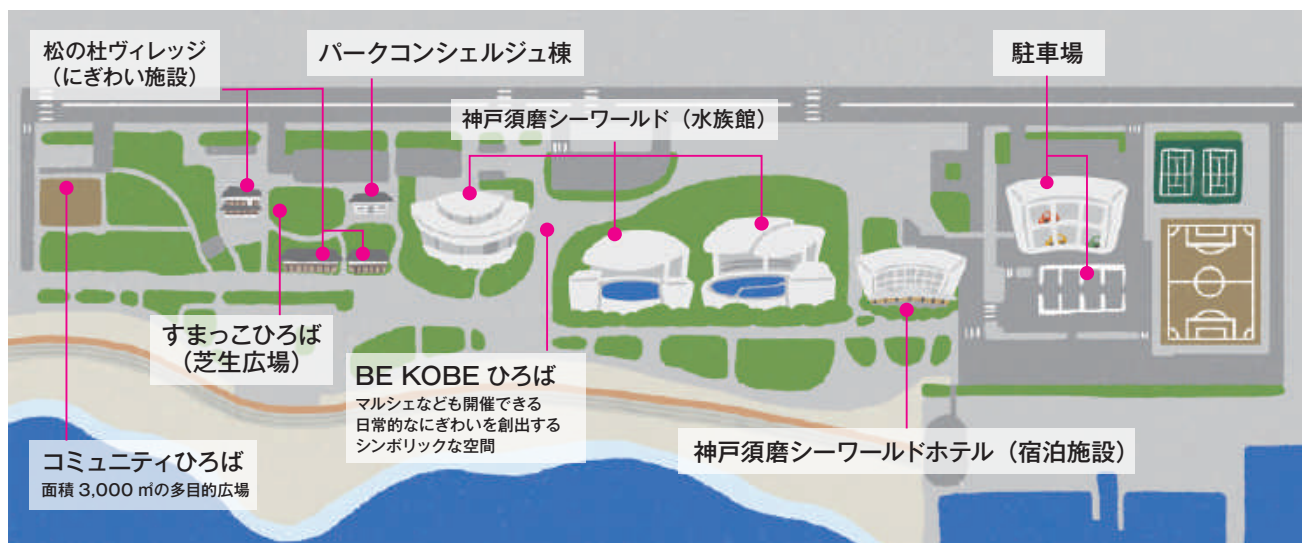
松の杜ヴィレッジ
（にぎわい施設）

パークコンシェルジュ棟

神戸須磨シーワールド（水族館）

駐車場

すまっこひろば
（芝生広場）

BE KOBE ひろば
マルシェなども開催できる
日常的なにぎわいを創出する
シンボリックな空間

コミュニティひろば
面積 3,000 ㎡の多目的広場

神戸須磨シーワールドホテル（宿泊施設）